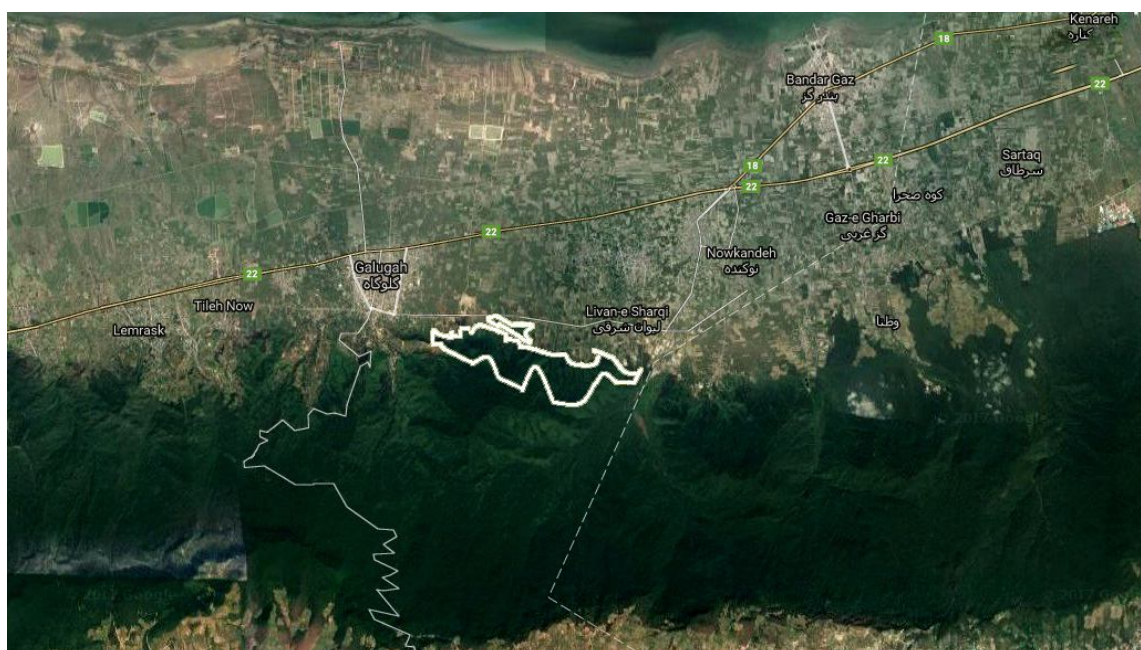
Kenareh
کناره
18
Bandar Gaz
بندر گز
22
18
22
22
Sartaq
سرطاق
کوه صحرا
Gaz-e Gharbi
گز غربی
22
Nowkandeh
نوکنده
22
Galugah
گلوگاه
Tileh Now
Lemrask
Livan-e Sharqi
لیوان شرقی
وطنا
© 2017 Google
© 2017 Google
© 2017 Google